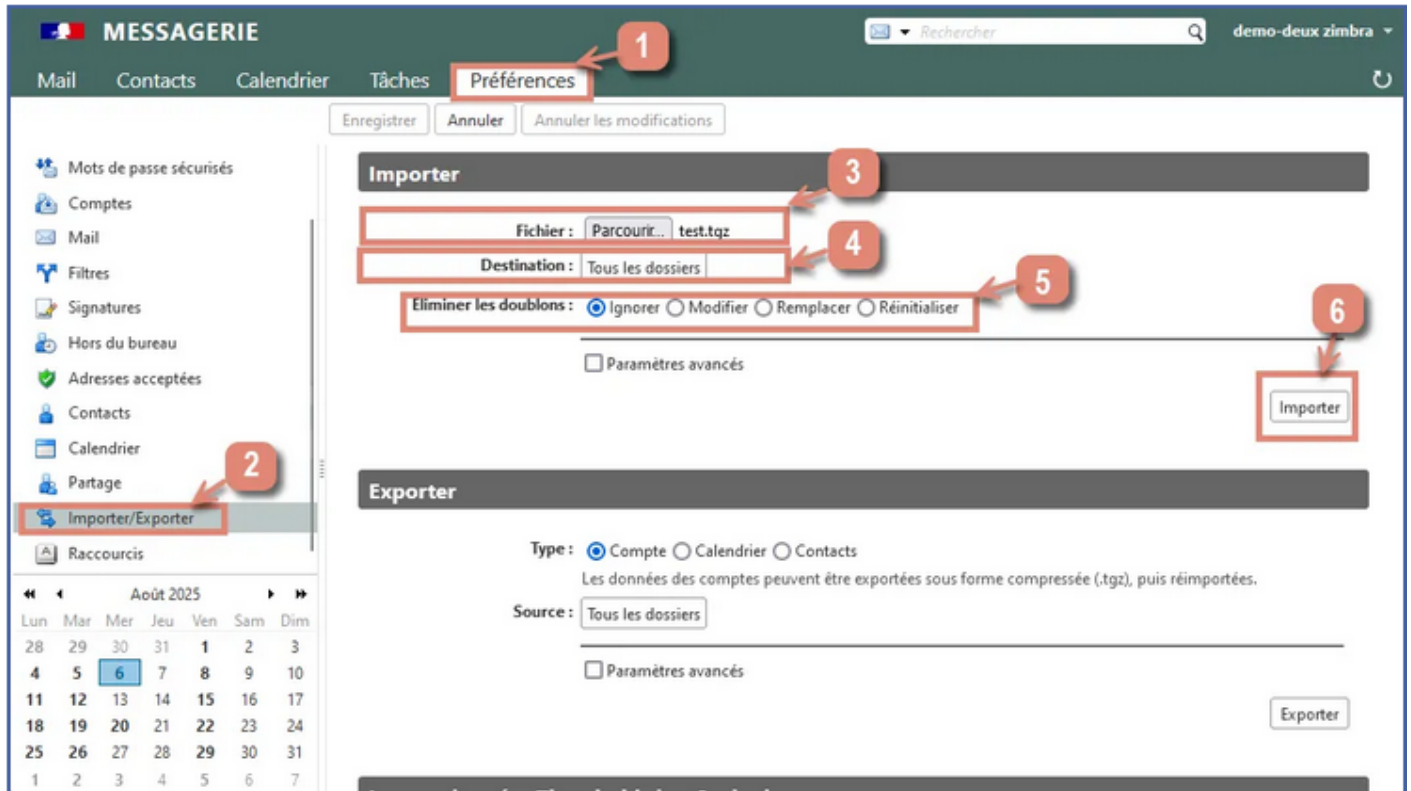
MESSAGERIE

Rechercher

demo-deux zimbra

Mail Contacts Calendrier Tâches Préférences

1

Enregistrer Annuler Annuler les modifications

Mots de passe sécurisés
Comptes
Mail
Filtres
Signatures
Hors du bureau
Adresses acceptées
Contacts
Calendrier
Partage
Importer/Exporter
Raccourcis

2

Août 2025

| Lun | Mar | Mer | Jeu | Ven | Sam | Dim |
|---|---|---|---|---|---|---|
| 28 | 29 | 30 | 31 | 1 | 2 | 3 |
| 4 | 5 | 6 | 7 | 8 | 9 | 10 |
| 11 | 12 | 13 | 14 | 15 | 16 | 17 |
| 18 | 19 | 20 | 21 | 22 | 23 | 24 |
| 25 | 26 | 27 | 28 | 29 | 30 | 31 |
| 1 | 2 | 3 | 4 | 5 | 6 | 7 |

Importer

3

Fichier : Parcourir... test.tgz

4

Destination : Tous les dossiers

5

Eliminer les doublons : Ignorer Modifier Remplacer Réinitialiser

6

Paramètres avancés

Importer

Exporter

Type : Compte Calendrier Contacts

Les données des comptes peuvent être exportées sous forme compressée (.tgz), puis réimportées.

Source : Tous les dossiers

Paramètres avancés

Exporter

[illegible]